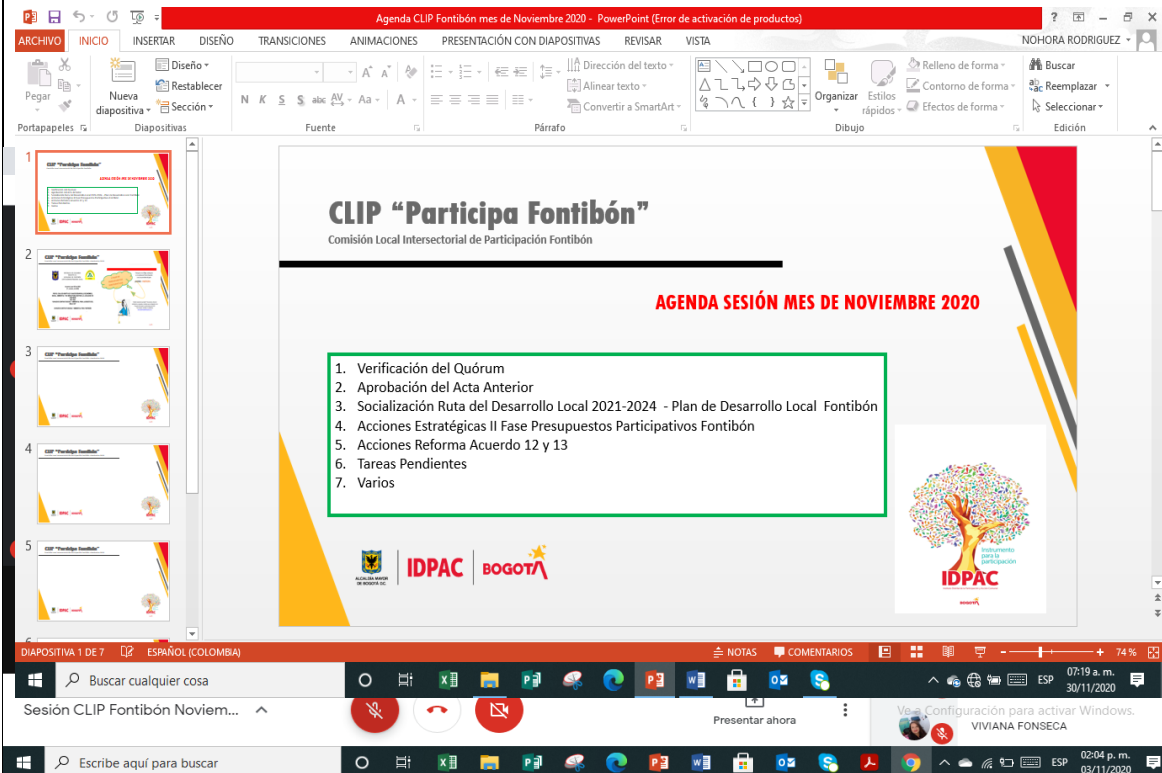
Agenda CLIP Fontibón mes de Noviembre 2020 - PowerPoint (Error de activación de productos)

ARCHIVO INICIO INSERTAR DISEÑO TRANSICIONES ANIMACIONES PRESENTACIÓN CON DIAPOSITIVAS REVISAR VISTA NOHORA RODRIGUEZ

Pegar Nueva diapositiva Diseño Restablecer Sección N K S S abc Aa A Dirección del texto Alinear texto Convertir a SmartArt Organizar Estilos rápidos Relleno de forma Contorno de forma Efectos de forma Buscar Reemplazar Seleccionar

Portapapeles Diapositivas Fuente Párrafo Dibujo Edición

1
2
3
4
5

CLIP "Participa Fontibón"
Comisión Local Intersectorial de Participación Fontibón

AGENDA SESIÓN MES DE NOVIEMBRE 2020

1. Verificación del Quórum
2. Aprobación del Acta Anterior
3. Socialización Ruta del Desarrollo Local 2021-2024 - Plan de Desarrollo Local Fontibón
4. Acciones Estratégicas II Fase Presupuestos Participativos Fontibón
5. Acciones Reforma Acuerdo 12 y 13
6. Tareas Pendientes
7. Varios

ALCALDÍA MAYOR DE BOGOTÁ D.C. IDPAC BOGOTA

Instrumento para la participación
IDPAC

DIAPOSITIVA 1 DE 7 ESPAÑOL (COLOMBIA) NOTAS COMENTARIOS 74 %

Buscar cualquier cosa 07:19 a. m. 30/11/2020 ESP

Sesión CLIP Fontibón Noviem... Presentar ahora Ve a Configuración para activar Windows. VIVIANA FONSECA

Escribe aquí para buscar ESP 02:04 p. m. 03/11/2020